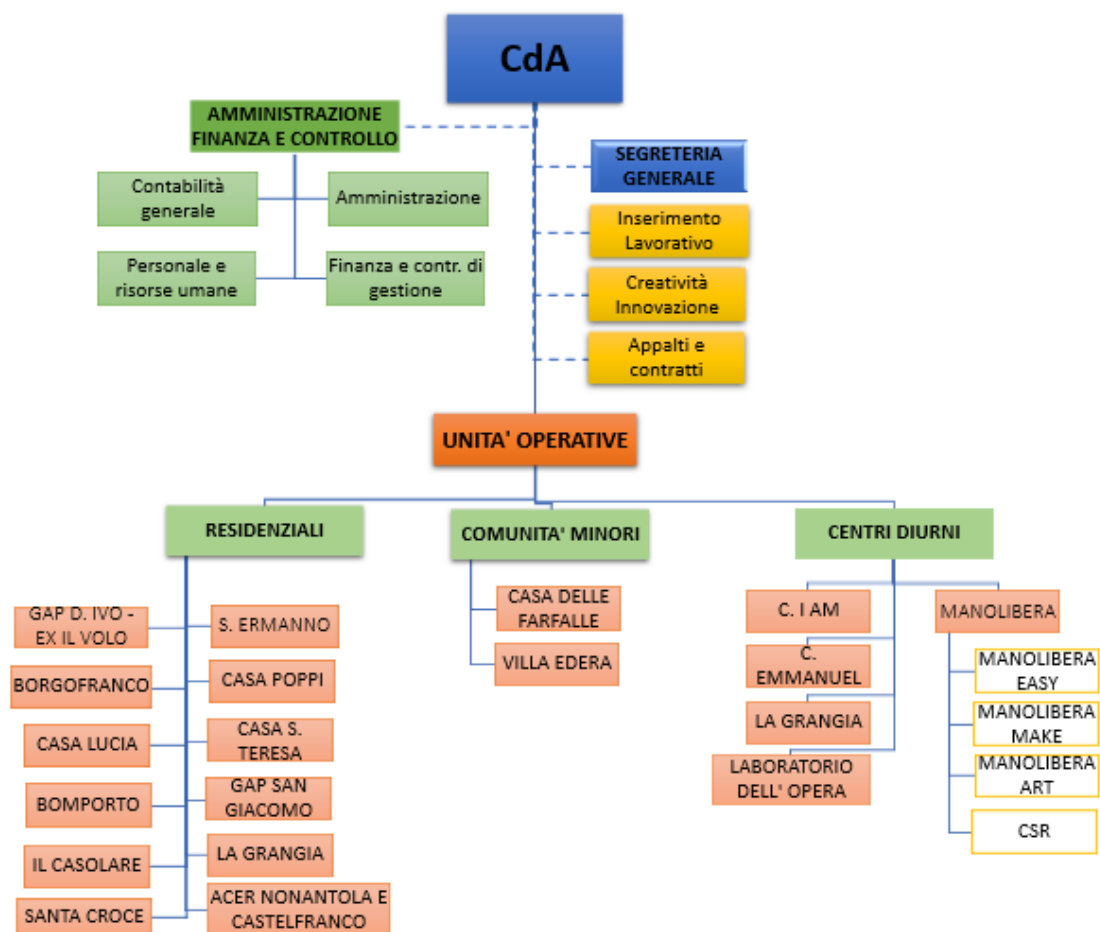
CdA

AMMINISTRAZIONE FINANZA E CONTROLLO

Contabilità generale

Amministrazione

Personale e risorse umane

Finanza e contr. di gestione

SEGRETERIA GENERALE

Inserimento Lavorativo

Creatività Innovazione

Appalti e contratti

UNITA' OPERATIVE

RESIDENZIALI

COMUNITA' MINORI

CENTRI DIURNI

GAP D. IVO - EX IL VOLO

S. ERMANNO

BORGOFRANCO

CASA POPPI

CASA LUCIA

CASA S. TERESA

BOMPORTO

GAP SAN GIACOMO

IL CASOLARE

LA GRANGIA

SANTA CROCE

ACER NONANTOLA E CASTELFRANCO

CASA DELLE FARFALLE

VILLA EDERA

C. I AM

C. EMMANUEL

LA GRANGIA

LABORATORIO DELL' OPERA

MANOLIBERA

MANOLIBERA EASY

MANOLIBERA MAKE

MANOLIBERA ART

CSR